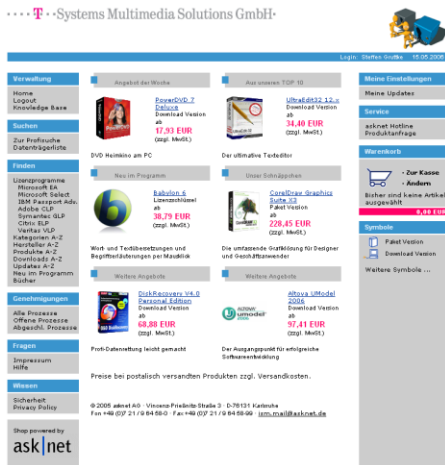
·T··Systems Multimedia Solutions GmbH·

Login: Steffen Größke 15.05.2006

Verwaltung
Home
Logout
Knowledge Base

Suchen
Zur Profisuche
Datenträgerliste

Finden
Lizenzprogramme
Microsoft EA
Microsoft Select
IBM Passport Adv.
Adobe CLP
Symantec GLP
Citrix RLP
Veritas VLP
Kategorien A-Z
Hersteller A-Z
Produkte A-Z
Downloads A-Z
Updates A-Z
Neu im Programm
Bücher

Genehmigungen
Alle Prozesse
Offene Prozesse
Abgeschl. Prozesse

Fragen
Impressum
Hilfe

Wissen
Sicherheit
Privacy Policy

Shop powered by
ask|net

Angebot der Woche
PowerDVD 7 Deluxe
Download Version
ab
17,93 EUR
(zzgl. MwSt.)
DVD Heimkino am PC

Aus unseren TOP 10
UltraEdit32 12.-
Download Version
ab
34,40 EUR
(zzgl. MwSt.)
Der ultimative Texteditor

Neu im Programm
Babylon 6
Lizenzschlüssel
ab
38,79 EUR
(zzgl. MwSt.)
Wort- und Textübersetzungen und Begriffserläuterungen per Mausklick

Unser Schnäppchen
CorelDraw Graphics Suite 13
Paket Version
ab
228,45 EUR
(zzgl. MwSt.)
Die umfassende Grafiklösung für Designer und Geschäftsanwender

Weitere Angebote
DiskRecovery V4.0 Personal Edition
Download Version
ab
68,88 EUR
(zzgl. MwSt.)
Profi-Datenrettung leicht gemacht

Weitere Angebote
Altova UModel 2006
Download Version
ab
97,41 EUR
(zzgl. MwSt.)
Der Ausgangspunkt für erfolgreiche Softwareentwicklung

Preise bei postalisch versandten Produkten zzgl. Versandkosten.

© 2005 asknet AG · Vincenz-Prießnitz-Straße 3 · D-76131 Karlsruhe
Fon +49 (0)7 21 / 9 64 58-0 · Fax +49 (0)7 21 / 9 64 58-99 · ism.mail@asknet.de

Meine Einstellungen
Meine Updates

Service
asknet Hotline
Produktanfrage

Warenkorb
· Zur Kasse
· Ändern
Bisher sind keine Artikel ausgewählt
0,00 EUR

Symbole
Paket Version
Download Version
Weitere Symbole ...